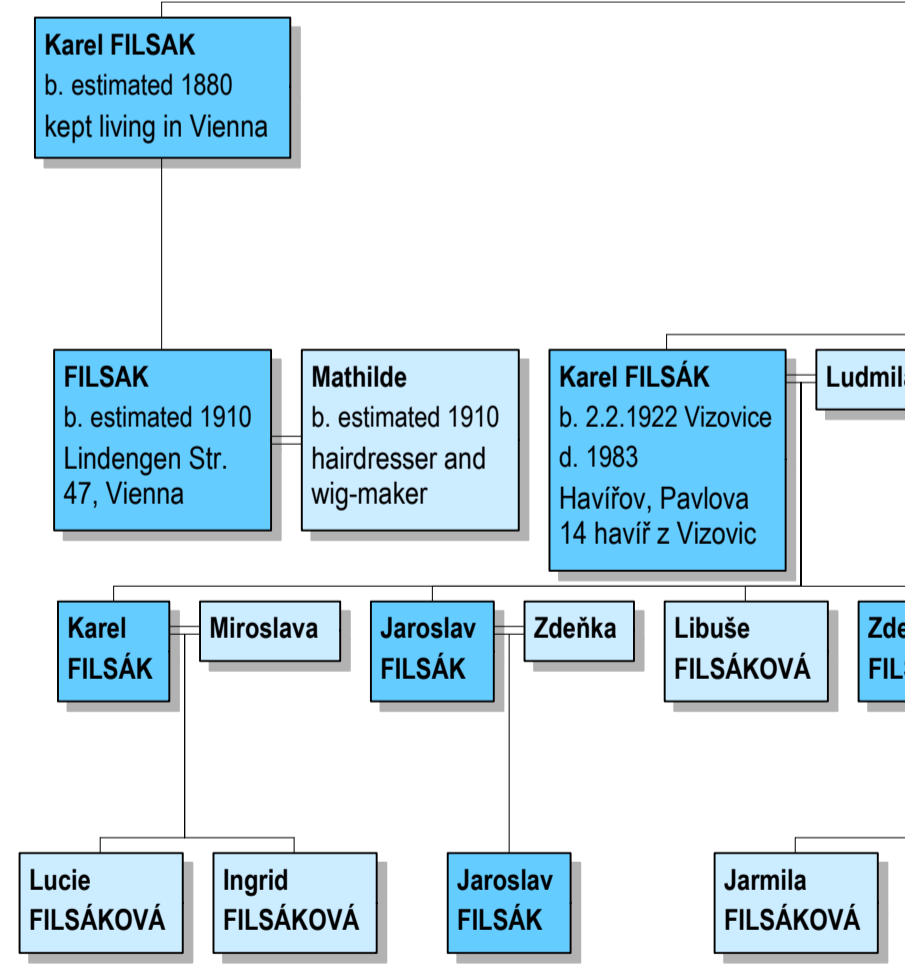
Karel FILSAK
b. estimated 1880
kept living in Vienna

FILSAK
b. estimated 1910
Lindengen Str. 47, Vienna

Mathilde
b. estimated 1910
hairdresser and wig-maker

Karel FILSÁK
b. 2.2.1922 Vizovice
d. 1983
Havířov, Pavlova 14 havíř z Vizovic

Ludmil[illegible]

Karel FILSÁK

Miroslava

Jaroslav FILSÁK

Zdeňka

Libuše FILSÁKOVÁ

Zde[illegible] FIL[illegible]

Lucie FILSÁKOVÁ

Ingrid FILSÁKOVÁ

Jaroslav FILSÁK

Jarmila FILSÁKOVÁ